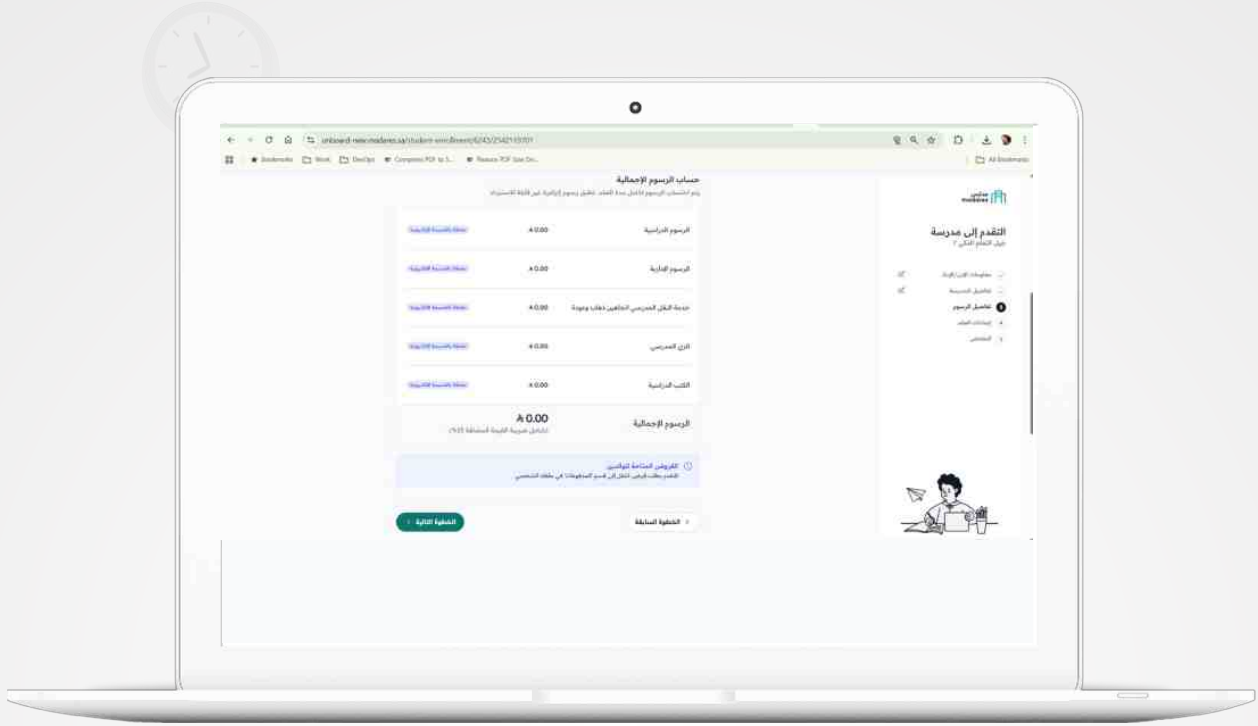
onboard-new.madares.sa/student-enrollment/6243/2542110701

Bookmarks Work DevOps Compress PDF to 5... Reduce PDF Size On... All Bookmarks

حساب الرسوم الإجمالية
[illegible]

| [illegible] | 0.00 | الرسوم الدراسية |
|---|---|---|
| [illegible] | 0.00 | الرسوم الإدارية |
| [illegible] | 0.00 | خدمة النقل المدرسي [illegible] |
| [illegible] | 0.00 | الزي المدرسي |
| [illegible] | 0.00 | الكتب الدراسية |

الرسوم الإجمالية
0.00
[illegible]

العروض المتاحة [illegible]
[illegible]

الخطوة التالية
الخطوة السابقة

مدارس madares

التقدم إلى مدرسة
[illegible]

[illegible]
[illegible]
تفاصيل الرسوم
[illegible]
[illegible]